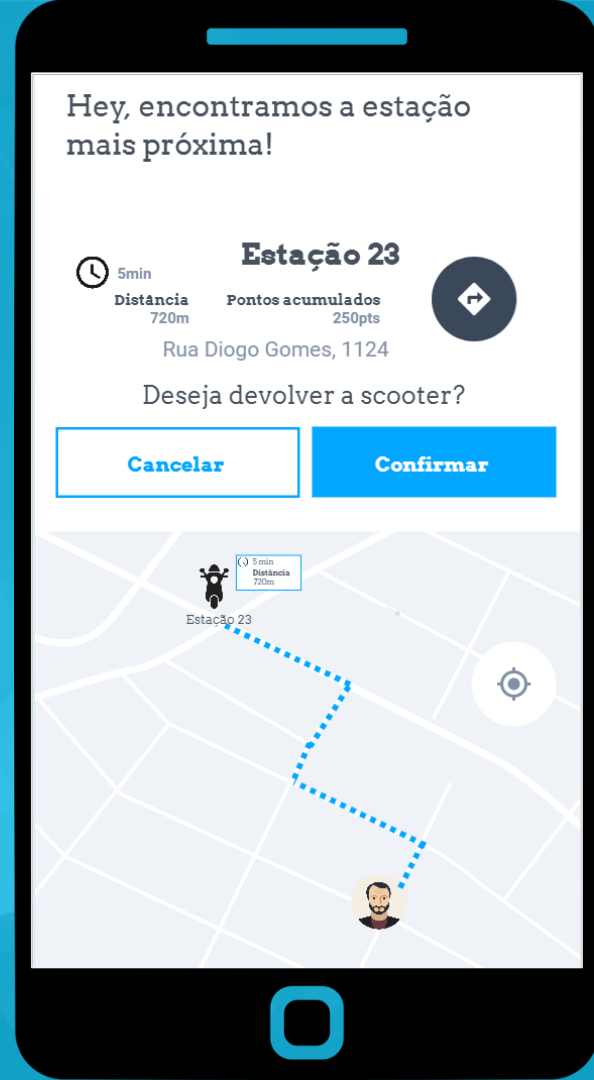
Hey, encontramos a estação mais próxima!

Estação 23

5min

Distância
720m

Pontos acumulados
250pts

Rua Diogo Gomes, 1124

Deseja devolver a scooter?

Cancelar

Confirmar

5 min
Distância
720m

Estação 23